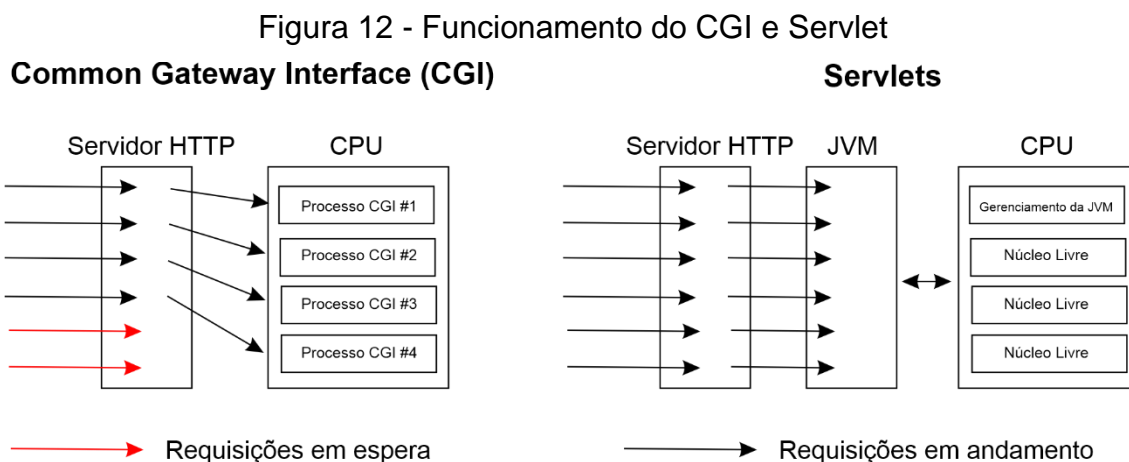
Figura 12 - Funcionamento do CGI e Servlet

Common Gateway Interface (CGI)

Servidor HTTP

CPU

Processo CGI #1

Processo CGI #2

Processo CGI #3

Processo CGI #4

Servlets

Servidor HTTP

JVM

CPU

Gerenciamento da JVM

Núcleo Livre

Núcleo Livre

Núcleo Livre

Requisições em espera

Requisições em andamento